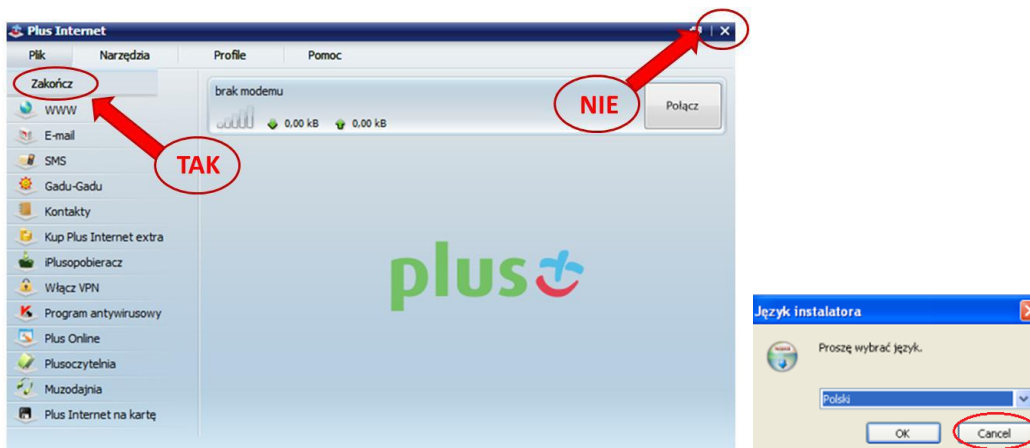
Plus Internet

Plik Narzędzia Profile Pomoc

Zakończ

WWW

E-mail

SMS

Gadu-Gadu

Kontakty

Kup Plus Internet extra

iPlusopobieracz

Włącz VPN

Program antywirusowy

Plus Online

Plusoczytelnia

Muzodajnia

Plus Internet na kartę

TAK

brak modemu

0,00 kB 0,00 kB

NIE

Połącz

plus

Język instalatora

Proszę wybrać język.

Polski

OK Cancel